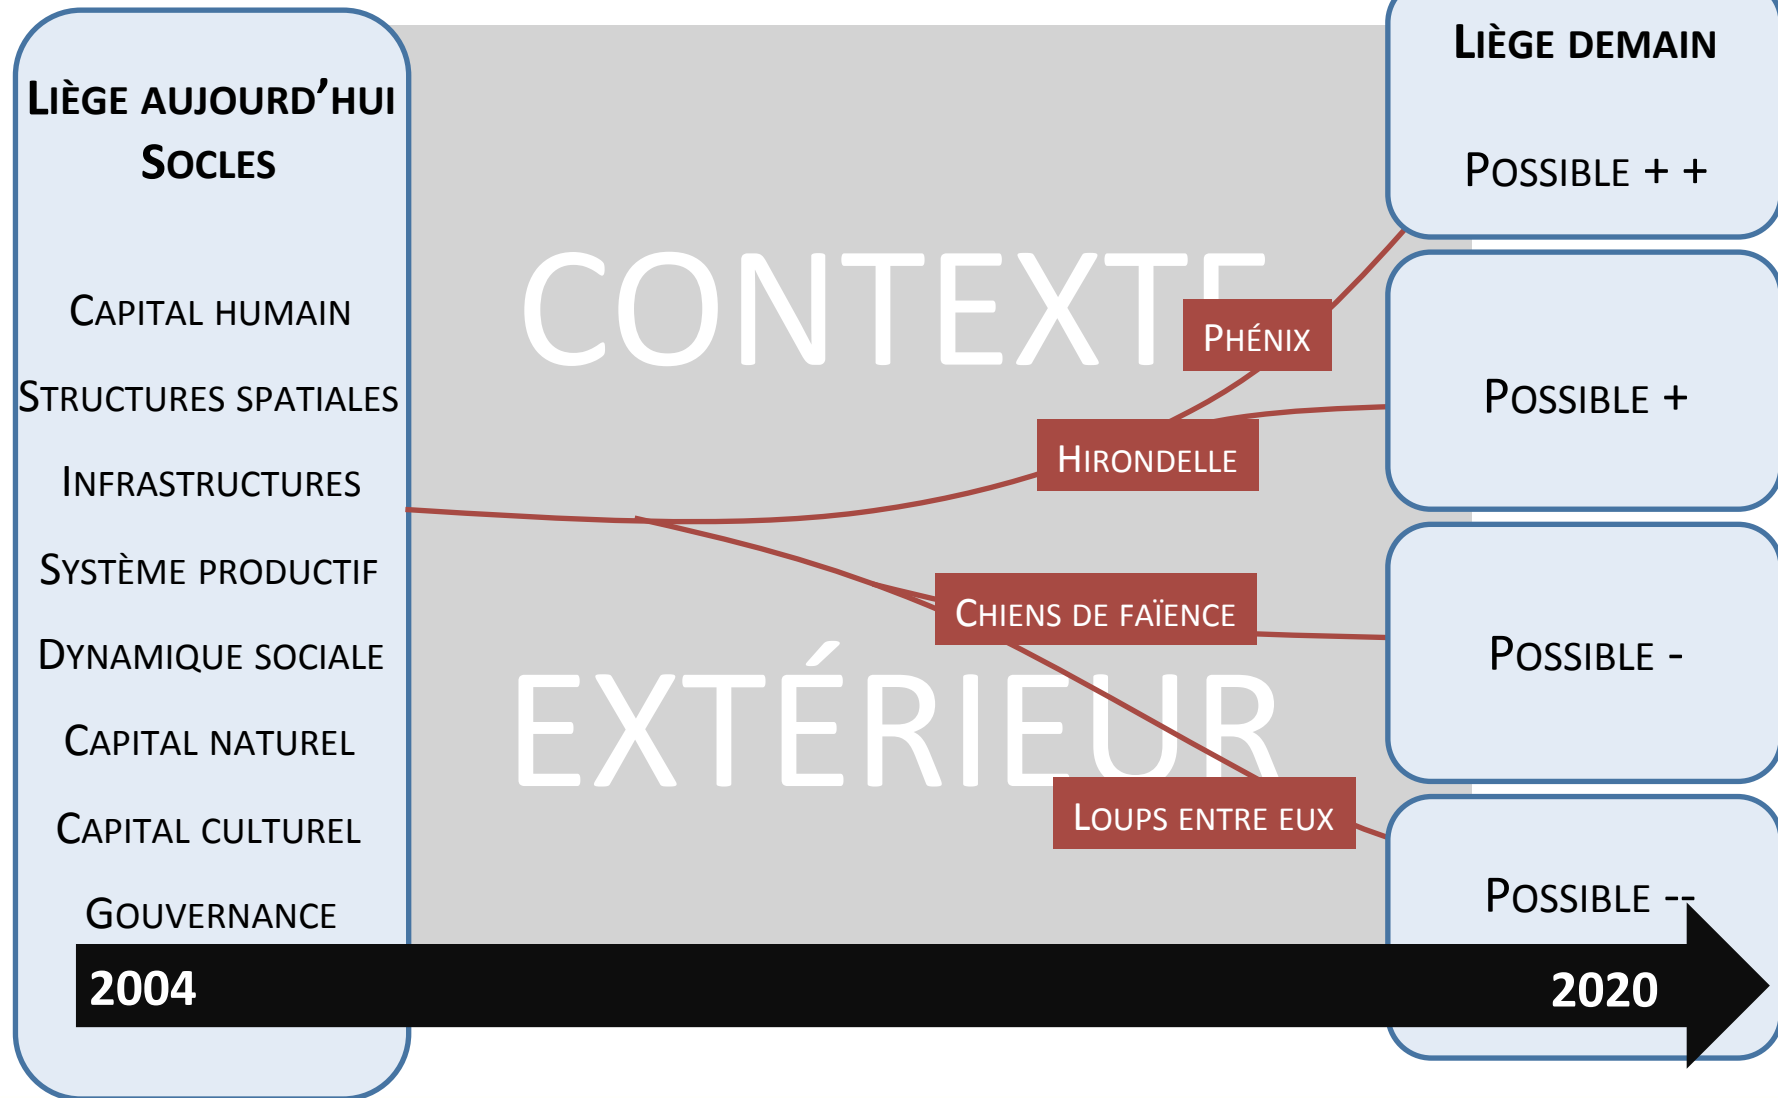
LIÈGE AUJOURD'HUI
SOCLES

CAPITAL HUMAIN
STRUCTURES SPATIALES
INFRASTRUCTURES
SYSTÈME PRODUCTIF
DYNAMIQUE SOCIALE
CAPITAL NATUREL
CAPITAL CULTUREL
GOUVERNANCE

CONTEXTE EXTÉRIEUR

PHÉNIX
HIRONDELLE
CHIENS DE FAÏENCE
LOUPS ENTRE EUX

LIÈGE DEMAIN
POSSIBLE + +
POSSIBLE +
POSSIBLE -
POSSIBLE --

2004
2020